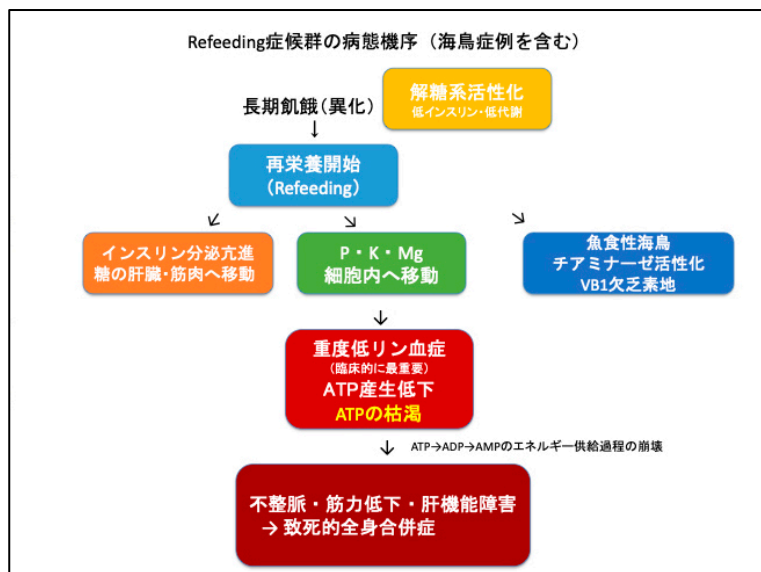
Refeeding症候群の病態機序（海鳥症例を含む）

長期飢餓（異化）
↓

解糖系活性化
低インスリン・低代謝

再栄養開始
（Refeeding）

↙ ↘ ↘

インスリン分泌亢進
糖の肝臓・筋肉へ移動

P・K・Mg
細胞内へ移動

魚食性海鳥
チアミナーゼ活性化
VB1欠乏素地

↓

重度低リン血症
（臨床的に最重要）
ATP産生低下
ATPの枯渇

↓ ATP→ADP→AMPのエネルギー供給過程の崩壊

不整脈・筋力低下・肝機能障害
→ 致死的全身合併症